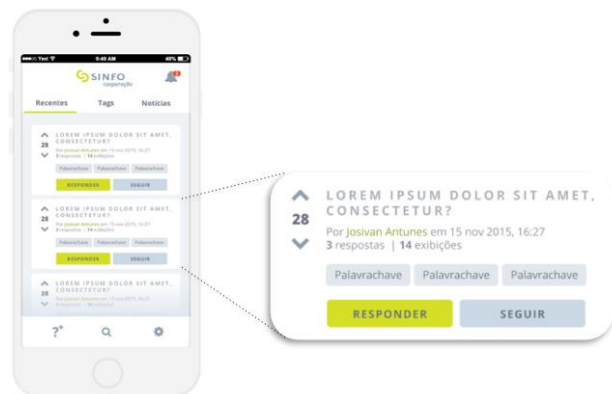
Yext 5:45 AM 45%

SINFO cooperação

Recentes Tags Notícias

28
LOREM IPSUM DOLOR SIT AMET, CONSECTETUR?
Por Josivan Antunes em 15 nov 2015, 16:27
3 respostas | 14 exibições
Palavrachave Palavrachave Palavrachave
RESPONDER SEGUIR

28
LOREM IPSUM DOLOR SIT AMET, CONSECTETUR?
Por Josivan Antunes em 15 nov 2015, 16:27
3 respostas | 14 exibições
Palavrachave Palavrachave Palavrachave
RESPONDER SEGUIR

28
LOREM IPSUM DOLOR SIT AMET, CONSECTETUR?
Por Josivan Antunes em 15 nov 2015, 16:27
3 respostas | 14 exibições

28
LOREM IPSUM DOLOR SIT AMET, CONSECTETUR?
Por Josivan Antunes em 15 nov 2015, 16:27
3 respostas | 14 exibições
Palavrachave Palavrachave Palavrachave
RESPONDER SEGUIR